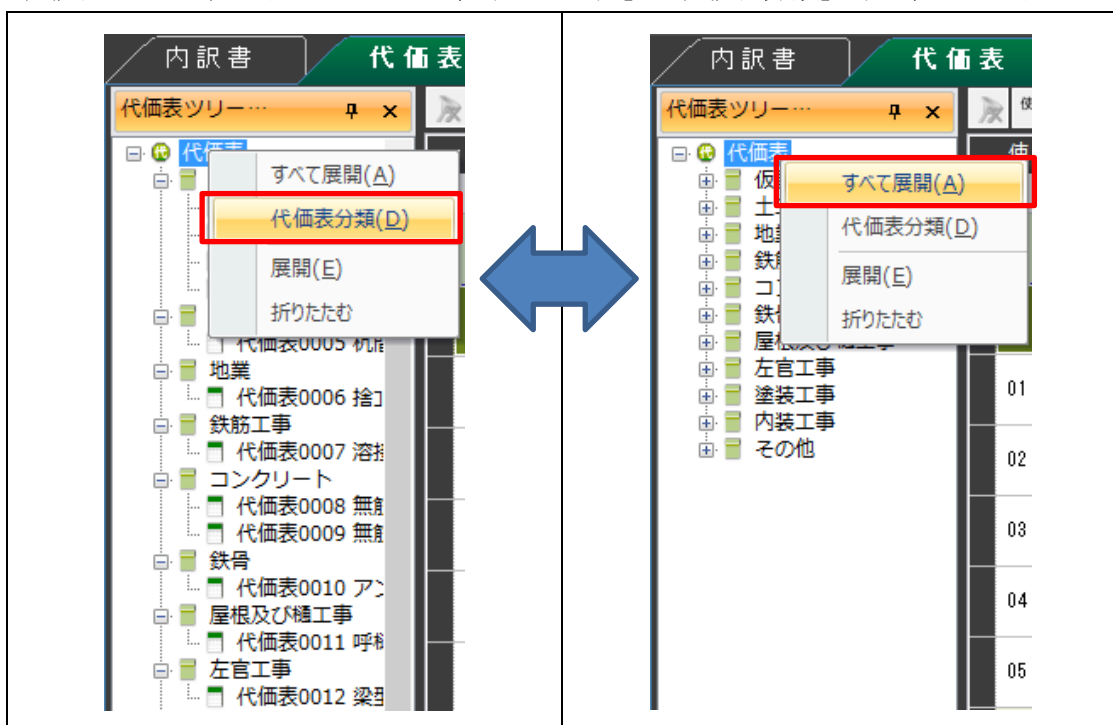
| 内訳書 代価表 代価表ツリー… 代価表 すべて展開(A) 代価表分類(D) 展開(E) 折りたたむ 代価表0005 机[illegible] 地業 代価表0006 捨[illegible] 鉄筋工事 代価表0007 溶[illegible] コンクリート 代価表0008 無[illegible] 代価表0009 無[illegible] 鉄骨 代価表0010 アン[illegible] 屋根及び樋工事 代価表0011 呼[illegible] 左官工事 代価表0012 梁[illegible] | 内訳書 代価表 代価表ツリー… 代価表 仮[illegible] 土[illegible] 地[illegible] 鉄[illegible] コ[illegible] 鉄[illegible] 屋根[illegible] 左官工事 塗装工事 内装工事 その他 すべて展開(A) 代価表分類(D) 展開(E) 折りたたむ 01 02 03 04 05 |
|---|---|